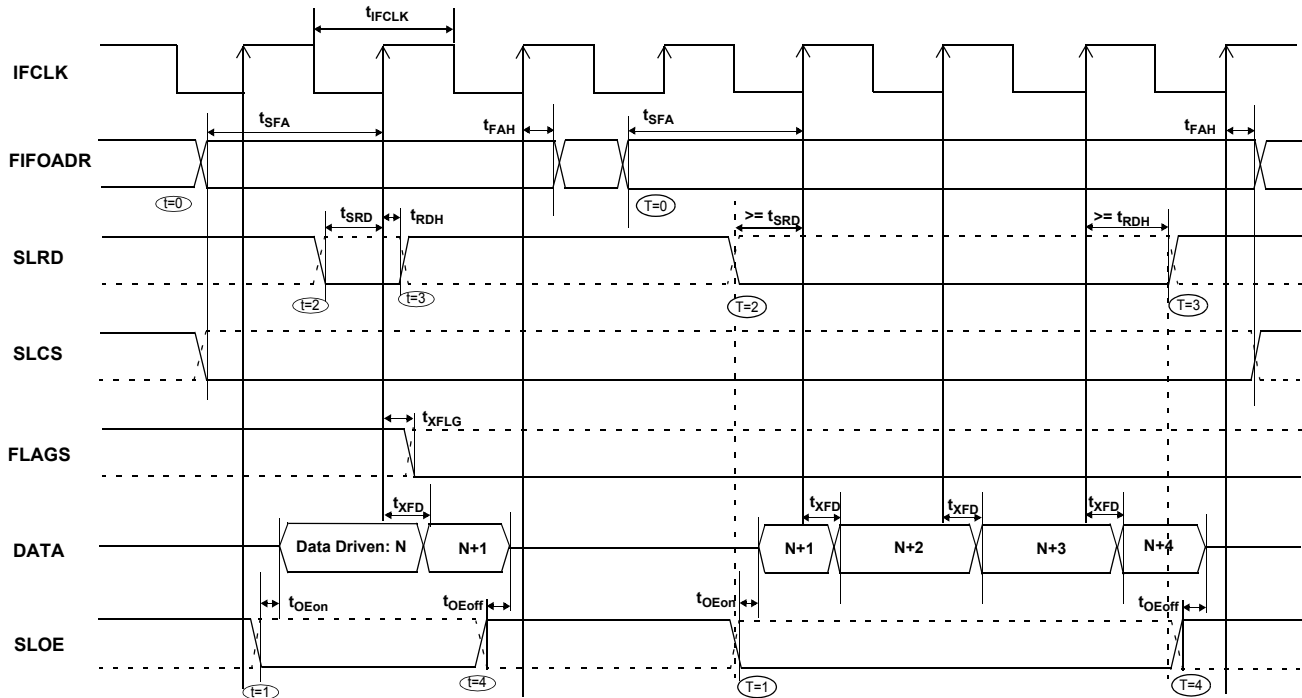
$t_{IFCLK}$

IFCLK

$t_{SFA}$

$t_{FAH}$

$t_{SFA}$

$t_{FAH}$

FIFOADR

t=0

T=0

$t_{SRD}$

$t_{RDH}$

$>= t_{SRD}$

$>= t_{RDH}$

SLRD

t=2

t=3

T=2

T=3

SLCS

$t_{XFLG}$

FLAGS

$t_{XFD}$

$t_{XFD}$

$t_{XFD}$

$t_{XFD}$

DATA

Data Driven: N

N+1

N+1

N+2

N+3

N+4

$t_{OEon}$

$t_{OEoff}$

$t_{OEon}$

$t_{OEoff}$

SLOE

t=1

t=4

T=1

T=4